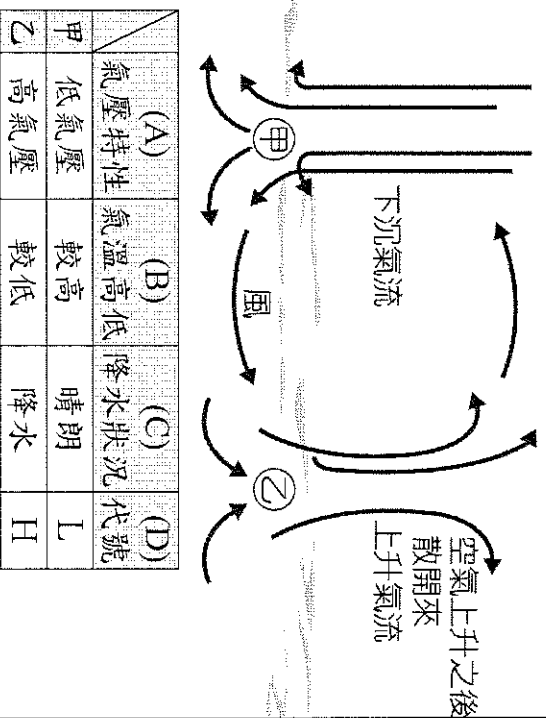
下沉氣流

風

甲

乙

空氣上升之後散開來

上升氣流

|  | (A) 氣壓特性 | (B) 氣溫高低 | (C) 降水狀況 | (D) 代號 |
|---|---|---|---|---|
| 甲 | 低氣壓 | 較高 | 晴朗 | L |
| 乙 | 高氣壓 | 較低 | 降水 | H |